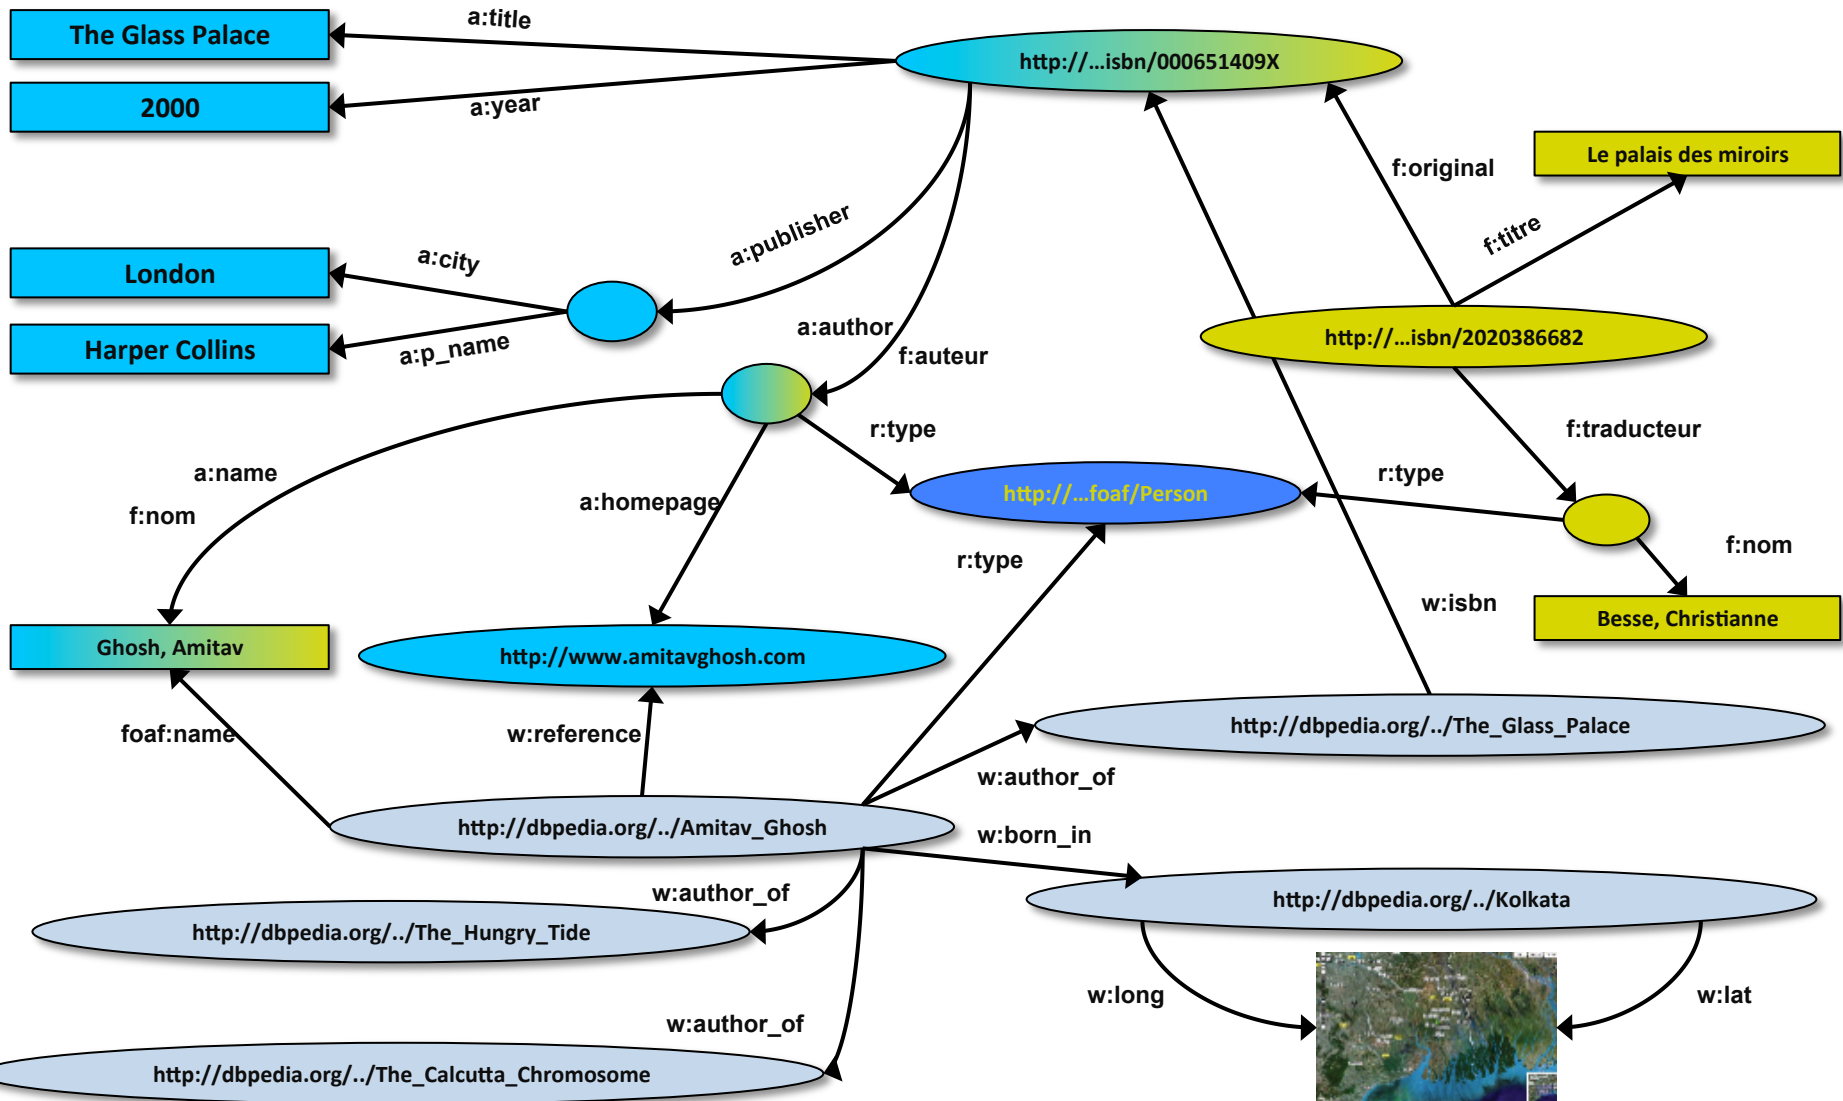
The Glass Palace

a:title

http://...isbn/000651409X

2000

a:year

f:original

Le palais des miroirs

f:titre

a:publisher

London

a:city

Harper Collins

a:p_name

http://...isbn/2020386682

a:author

f:auteur

f:traducteur

r:type

a:name

f:nom

a:homepage

http://...foaf/Person

r:type

f:nom

r:type

w:isbn

Besse, Christianne

Ghosh, Amitav

http://www.amitavghosh.com

foaf:name

w:reference

http://dbpedia.org/../The_Glass_Palace

w:author_of

http://dbpedia.org/../Amitav_Ghosh

w:born_in

w:author_of

http://dbpedia.org/../Kolkata

http://dbpedia.org/../The_Hungry_Tide

w:long

w:lat

w:author_of

http://dbpedia.org/../The_Calcutta_Chromosome